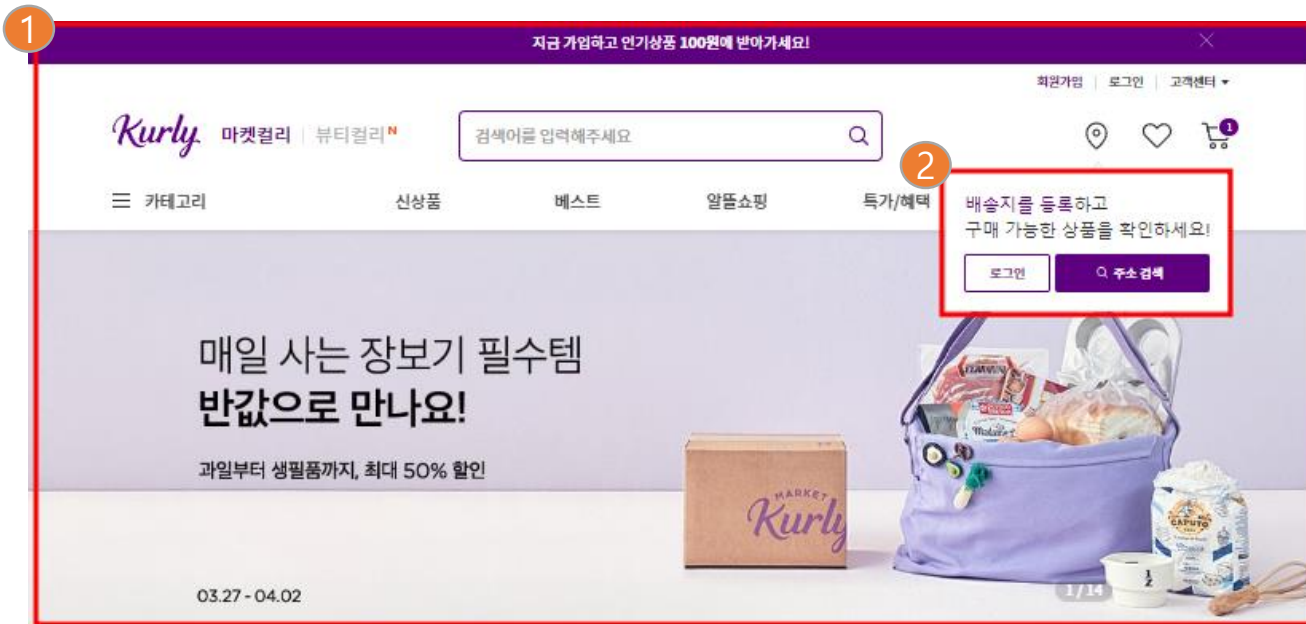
1

지금 가입하고 인기상품 100원에 받아가세요!

회원가입 | 로그인 | 고객센터 ▾

Kurly 마켓컬리 | 뷰티컬리 N

검색어를 입력해주세요

1

2

배송지를 등록하고
구매 가능한 상품을 확인하세요!

로그인

주소 검색

카테고리

신상품

베스트

알뜰쇼핑

특가/혜택

매일 사는 장보기 필수템
반값으로 만나요!

과일부터 생필품까지, 최대 50% 할인

MARKET Kurly

03.27 - 04.02

1 / 14